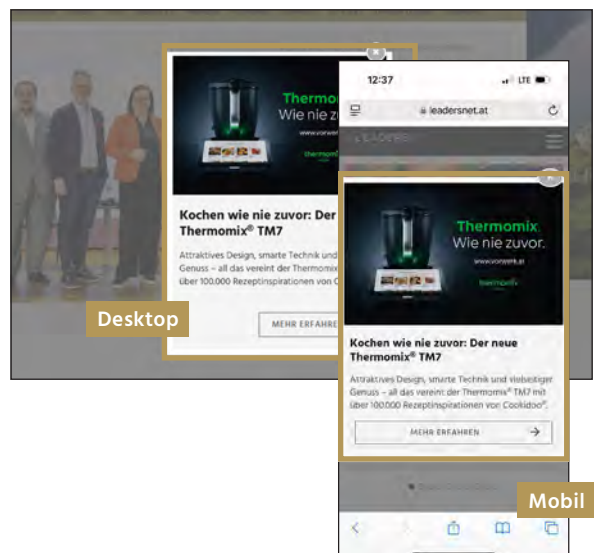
Thermomix
Wie nie zu

www.vorwerk.

thermomix

Kochen wie nie zuvor: Der
Thermomix® TM7

Attraktives Design, smarte Technik und
Genuss – all das vereint der Thermomix
über 100.000 Rezeptinspirationen von C

Desktop

MEHR ERFAHRE

12:37

LTE

leadersnet.at

LEADERS

Thermomix.
Wie nie zuvor.

www.vorwerk.at

thermomix

Kochen wie nie zuvor: Der neue Thermomix® TM7

Attraktives Design, smarte Technik und vielseitiger Genuss – all das vereint der Thermomix® TM7 mit über 100.000 Rezeptinspirationen von Cookidoo®.

MEHR ERFAHREN

Mobil